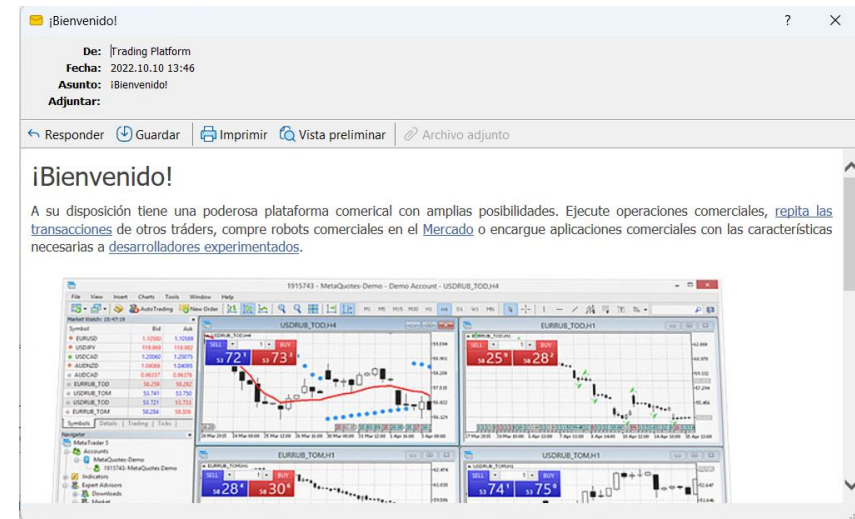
¡Bienvenido!

?

De: Trading Platform
Fecha: 2022.10.10 13:46
Asunto: ¡Bienvenido!
Adjuntar:

Responder Guardar Imprimir Vista preliminar Archivo adjunto

¡Bienvenido!

A su disposición tiene una poderosa plataforma comerical con amplias posibilidades. Ejecute operaciones comerciales, repita las transacciones de otros tráders, compre robots comerciales en el Mercado o encargue aplicaciones comerciales con las características necesarias a desarrolladores experimentados.

1915743 - MetaQuotes-Demo - Demo Account - USDRUB_TOD,H4

File View Insert Charts Tools Window Help

AutoTrading New Order

Market Watch

| Symbol | Bid | Ask |
|---|---|---|
| EURUSD | 1.10580 | 1.10589 |
| USDJPY | 118.969 | 118.982 |
| USDCAD | 1.20060 | 1.20075 |
| AUDNZD | 1.04066 | 1.04095 |
| AUDCAD | 0.96157 | 0.96179 |
| EURRUB_TOD | 58.239 | 58.282 |
| USDRUB_TOM | 53.741 | 53.750 |
| USDRUB_TOD | 53.721 | 53.753 |
| EURRUB_TOM | 58.284 | 58.306 |

Symbols Details Trading Ticks

Navigator
MetaTrader 5
Accounts
MetaQuotes-Demo
1915743: MetaQuotes Demo
Indicators
Expert Advisors
Downloads
Market

USDRUB_TOD,H4
SELL 1 BUY
53 72 53 73

EURRUB_TOD,H1
SELL 1 BUY
58 25 58 28

EURRUB_TOM,H1
SELL 1 BUY
58 28 58 30

USDRUB_TOM,H1
SELL 1 BUY
53 74 53 75